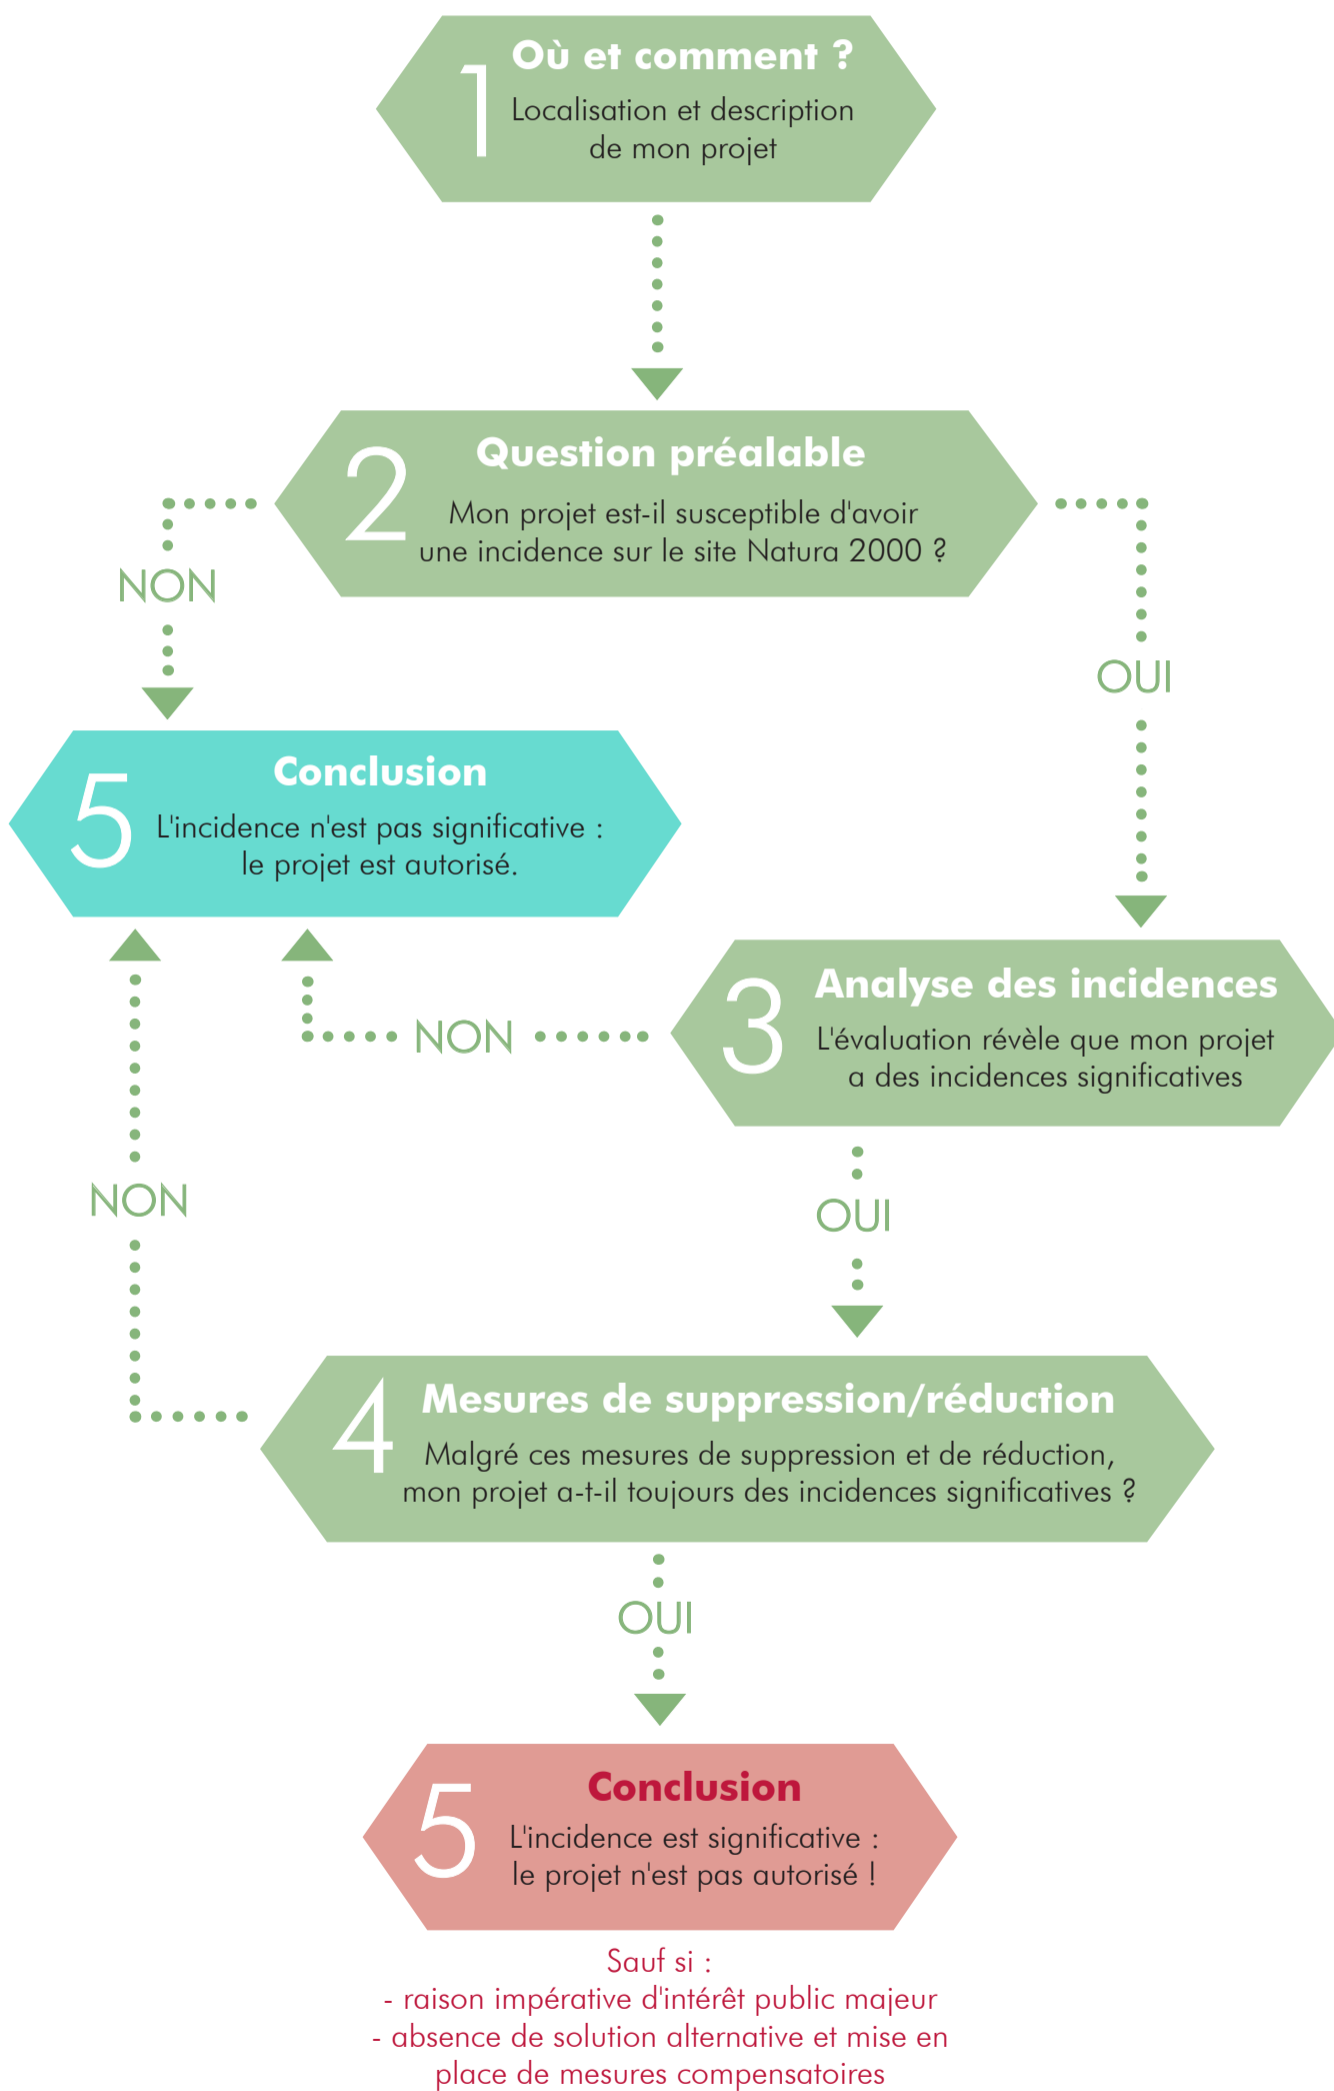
1 Où et comment ?
Localisation et description de mon projet

2 Question préalable
Mon projet est-il susceptible d'avoir une incidence sur le site Natura 2000 ?

NON

OUI

5 Conclusion
L'incidence n'est pas significative : le projet est autorisé.

NON

3 Analyse des incidences
L'évaluation révèle que mon projet a des incidences significatives

NON

OUI

4 Mesures de suppression/réduction
Malgré ces mesures de suppression et de réduction, mon projet a-t-il toujours des incidences significatives ?

OUI

5 Conclusion
L'incidence est significative : le projet n'est pas autorisé !

Sauf si :
- raison impérative d'intérêt public majeur
- absence de solution alternative et mise en place de mesures compensatoires